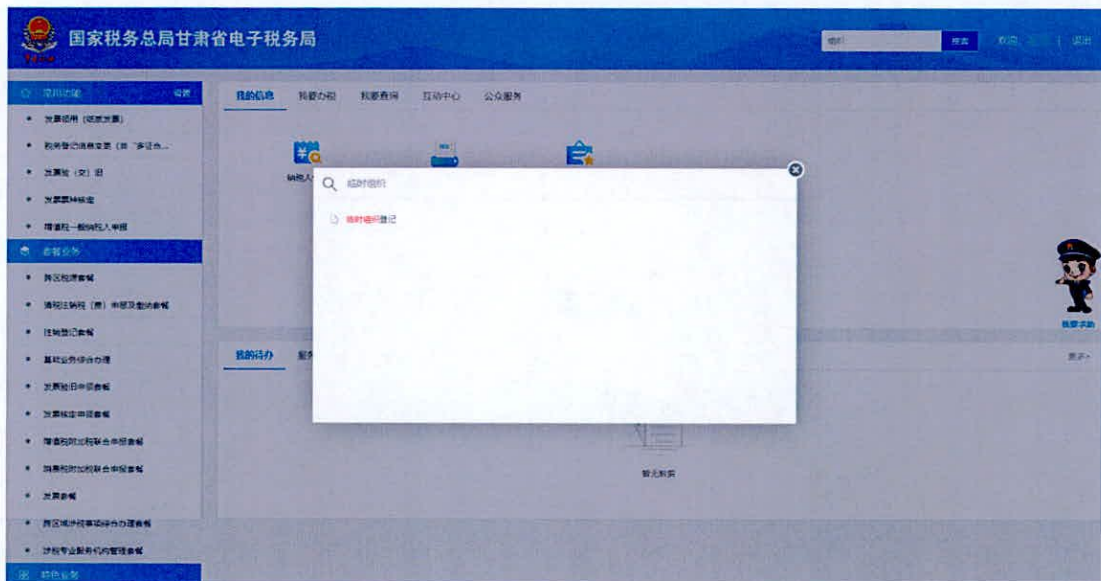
国家税务总局甘肃省电子税务局

临时 搜索 欢迎 | 退出

常用功能 设置
发票领用（纸质发票）
税务登记信息变更（非"多证合...
发票验（交）旧
发票票种核定
增值税一般纳税人申报
套餐业务
跨区税源套餐
清税注销税（费）申报及缴纳套餐
注销登记套餐
其他业务综合办理
发票验旧申报套餐
发票核定申报套餐
增值税附加税联合申报套餐
消费税附加税联合申报套餐
发票套餐
跨区域涉税事项综合办理套餐
涉税专业服务机构管理套餐
特色业务

我的信息 我要办税 我要查询 互动中心 公众服务

纳税人

临时组织

临时组织登记

我的待办 服务

更多>

暂无数据

我要求助